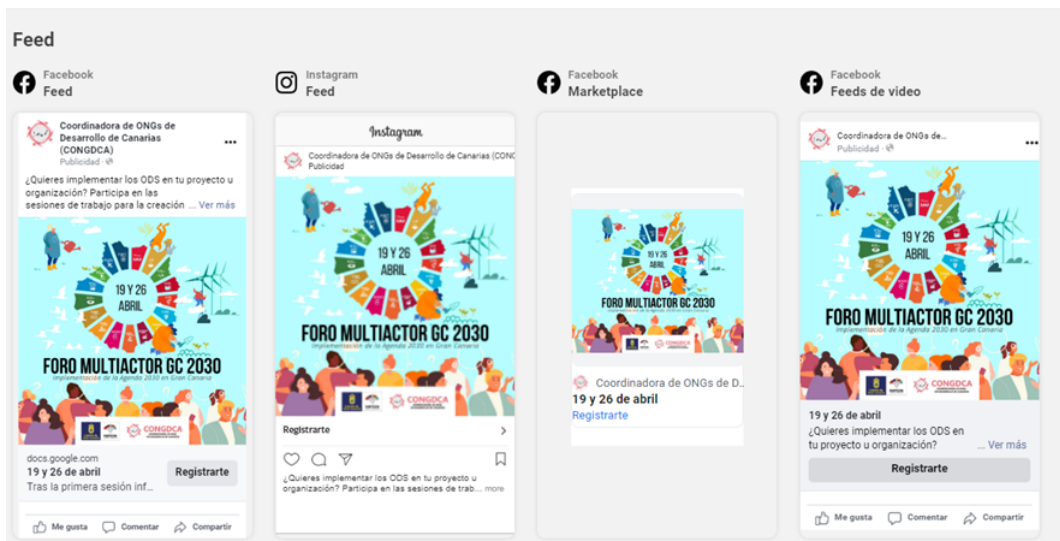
Feed

Facebook
Feed

Coordinadora de ONGs de Desarrollo de Canarias (CONGDCA)
Publicidad ·

¿Quieres implementar los ODS en tu proyecto u organización? Participa en las sesiones de trabajo para la creación ... Ver más

19 Y 26 ABRIL
FORO MULTIACTOR GC 2030
Implementación de la Agenda 2030 en Gran Canaria
CONGDCA

docs.google.com
19 y 26 de abril
Tras la primera sesión inf...
Registrarte

Me gusta Comentar Compartir

Instagram
Feed

Instagram
Coordinadora de ONGs de Desarrollo de Canarias (CONG
Publicidad

19 Y 26 ABRIL
FORO MULTIACTOR GC 2030
Implementación de la Agenda 2030 en Gran Canaria
CONGDCA

Registrarte

¿Quieres implementar los ODS en tu proyecto u organización? Participa en las sesiones de trab... más

Facebook
Marketplace

19 Y 26 ABRIL
FORO MULTIACTOR GC 2030
Implementación de la Agenda 2030 en Gran Canaria
CONGDCA

Coordinadora de ONGs de D...
19 y 26 de abril
Registrarte

Facebook
Feeds de video

Coordinadora de ONGs de...
Publicidad ·

19 Y 26 ABRIL
FORO MULTIACTOR GC 2030
Implementación de la Agenda 2030 en Gran Canaria
CONGDCA

19 y 26 de abril
¿Quieres implementar los ODS en tu proyecto u organización? ... Ver más
Registrarte

Me gusta Comentar Compartir